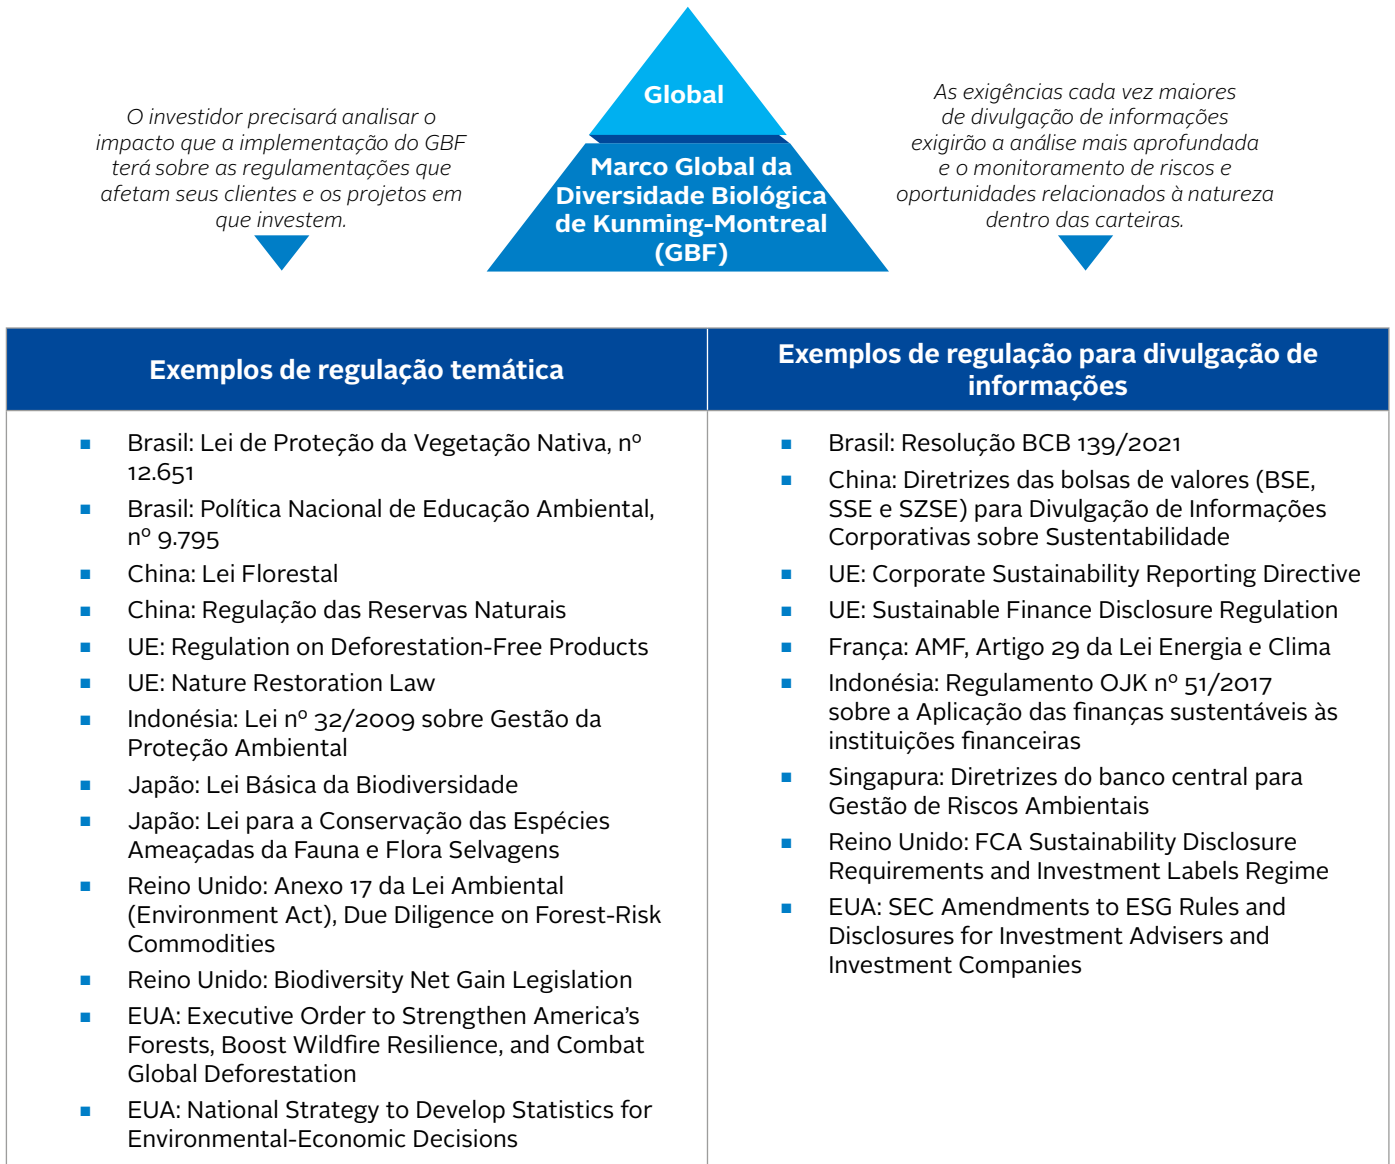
O investidor precisará analisar o impacto que a implementação do GBF terá sobre as regulamentações que afetam seus clientes e os projetos em que investem.

Global

Marco Global da Diversidade Biológica de Kunming-Montreal (GBF)

As exigências cada vez maiores de divulgação de informações exigirão a análise mais aprofundada e o monitoramento de riscos e oportunidades relacionados à natureza dentro das carteiras.

| Exemplos de regulação temática | Exemplos de regulação para divulgação de informações |
|---|---|
| ▪ Brasil: Lei de Proteção da Vegetação Nativa, nº 12.651<br>▪ Brasil: Política Nacional de Educação Ambiental, nº 9.795<br>▪ China: Lei Florestal<br>▪ China: Regulação das Reservas Naturais<br>▪ UE: Regulation on Deforestation-Free Products<br>▪ UE: Nature Restoration Law<br>▪ Indonésia: Lei nº 32/2009 sobre Gestão da Proteção Ambiental<br>▪ Japão: Lei Básica da Biodiversidade<br>▪ Japão: Lei para a Conservação das Espécies Ameaçadas da Fauna e Flora Selvagens<br>▪ Reino Unido: Anexo 17 da Lei Ambiental (Environment Act), Due Diligence on Forest-Risk Commodities<br>▪ Reino Unido: Biodiversity Net Gain Legislation<br>▪ EUA: Executive Order to Strengthen America's Forests, Boost Wildfire Resilience, and Combat Global Deforestation<br>▪ EUA: National Strategy to Develop Statistics for Environmental-Economic Decisions | ▪ Brasil: Resolução BCB 139/2021<br>▪ China: Diretrizes das bolsas de valores (BSE, SSE e SZSE) para Divulgação de Informações Corporativas sobre Sustentabilidade<br>▪ UE: Corporate Sustainability Reporting Directive<br>▪ UE: Sustainable Finance Disclosure Regulation<br>▪ França: AMF, Artigo 29 da Lei Energia e Clima<br>▪ Indonésia: Regulamento OJK nº 51/2017 sobre a Aplicação das finanças sustentáveis às instituições financeiras<br>▪ Singapura: Diretrizes do banco central para Gestão de Riscos Ambientais<br>▪ Reino Unido: FCA Sustainability Disclosure Requirements and Investment Labels Regime<br>▪ EUA: SEC Amendments to ESG Rules and Disclosures for Investment Advisers and Investment Companies |